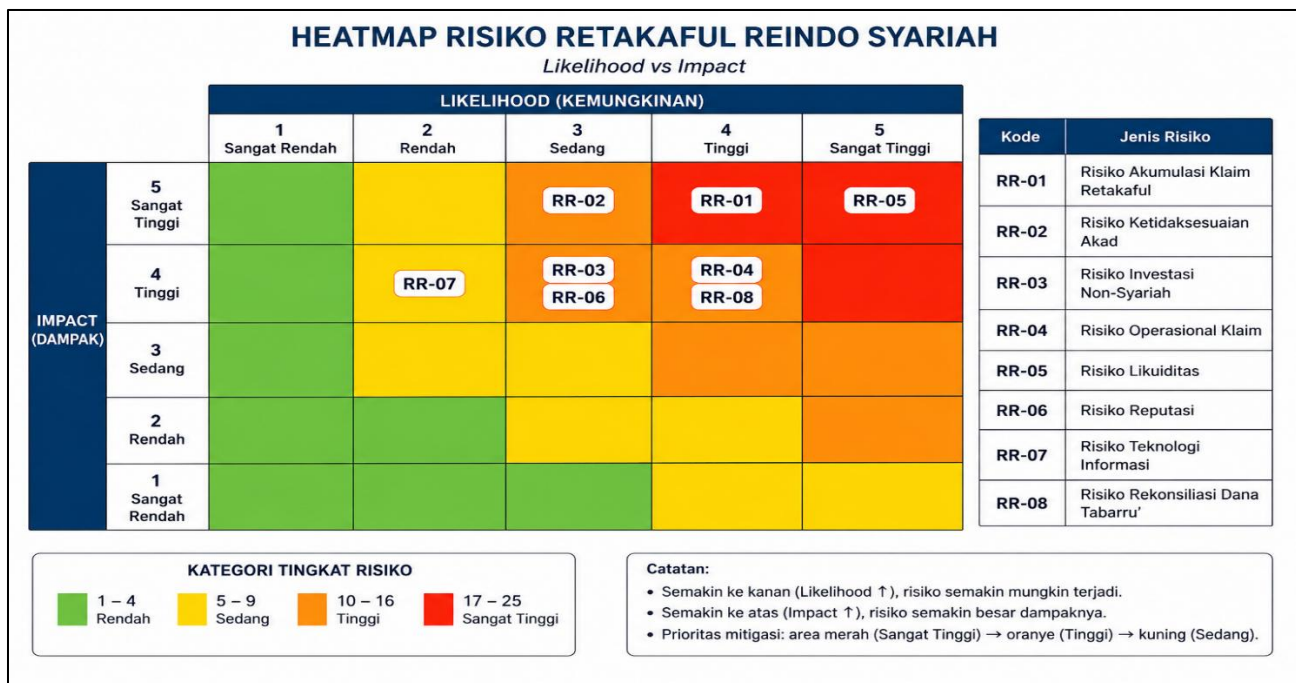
HEATMAP RISIKO RETAKAFUL REINDO SYARIAH
Likelihood vs Impact

LIKELIHOOD (KEMUNGKINAN)

IMPACT (DAMPAK)

| | 1 Sangat Rendah | 2 Rendah | 3 Sedang | 4 Tinggi | 5 Sangat Tinggi |
|---|---|---|---|---|---|
| 5 Sangat Tinggi | | | RR-02 | RR-01 | RR-05 |
| 4 Tinggi | | RR-07 | RR-03 RR-06 | RR-04 RR-08 | |
| 3 Sedang | | | | | |
| 2 Rendah | | | | | |
| 1 Sangat Rendah | | | | | |

| Kode | Jenis Risiko |
|---|---|
| RR-01 | Risiko Akumulasi Klaim Retakaful |
| RR-02 | Risiko Ketidaksesuaian Akad |
| RR-03 | Risiko Investasi Non-Syariah |
| RR-04 | Risiko Operasional Klaim |
| RR-05 | Risiko Likuiditas |
| RR-06 | Risiko Reputasi |
| RR-07 | Risiko Teknologi Informasi |
| RR-08 | Risiko Rekonsiliasi Dana Tabarru' |

KATEGORI TINGKAT RISIKO
1 – 4 Rendah
5 – 9 Sedang
10 – 16 Tinggi
17 – 25 Sangat Tinggi

Catatan:
• Semakin ke kanan (Likelihood ↑), risiko semakin mungkin terjadi.
• Semakin ke atas (Impact ↑), risiko semakin besar dampaknya.
• Prioritas mitigasi: area merah (Sangat Tinggi) → oranye (Tinggi) → kuning (Sedang).